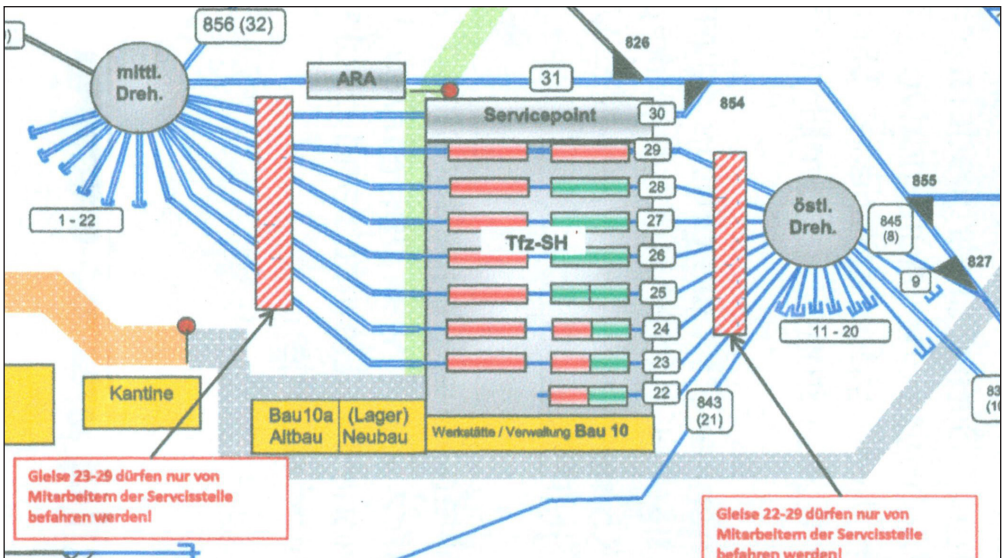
856 (32)

mittl. Dreh.

1 - 22

ARA

31

826

854

Servicepoint

30

29

28

27

Tfz-SH

26

25

24

23

22

östl. Dreh.

845 (8)

855

9

827

11 - 20

843 (21)

83 (1

Kantine

Bau10a Altbau

(Lager) Neubau

Werkstätte / Verwaltung Bau 10

Gleise 23-29 dürfen nur von Mitarbeitern der Servicestelle befahren werden!

Gleise 22-29 dürfen nur von Mitarbeitern der Servicestelle befahren werden!